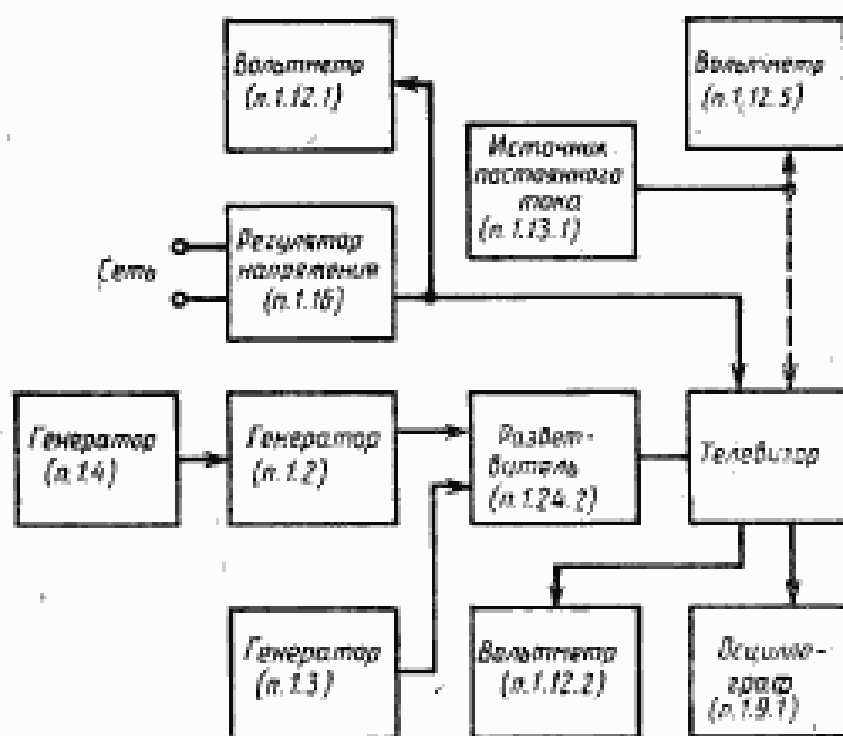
Вольтметр (п.1.12.1)

Вольтметр (п.1.12.5)

Источник постоянного тока (п.1.13.1)

Сеть

Регулятор напряжения (п.1.16)

Генератор (п.1.4)

Генератор (п.1.2)

Разветвитель (п.1.24.2)

Телевизор

Генератор (п.1.3)

Вольтметр (п.1.12.2)

Осциллограф (п.1.9.1)